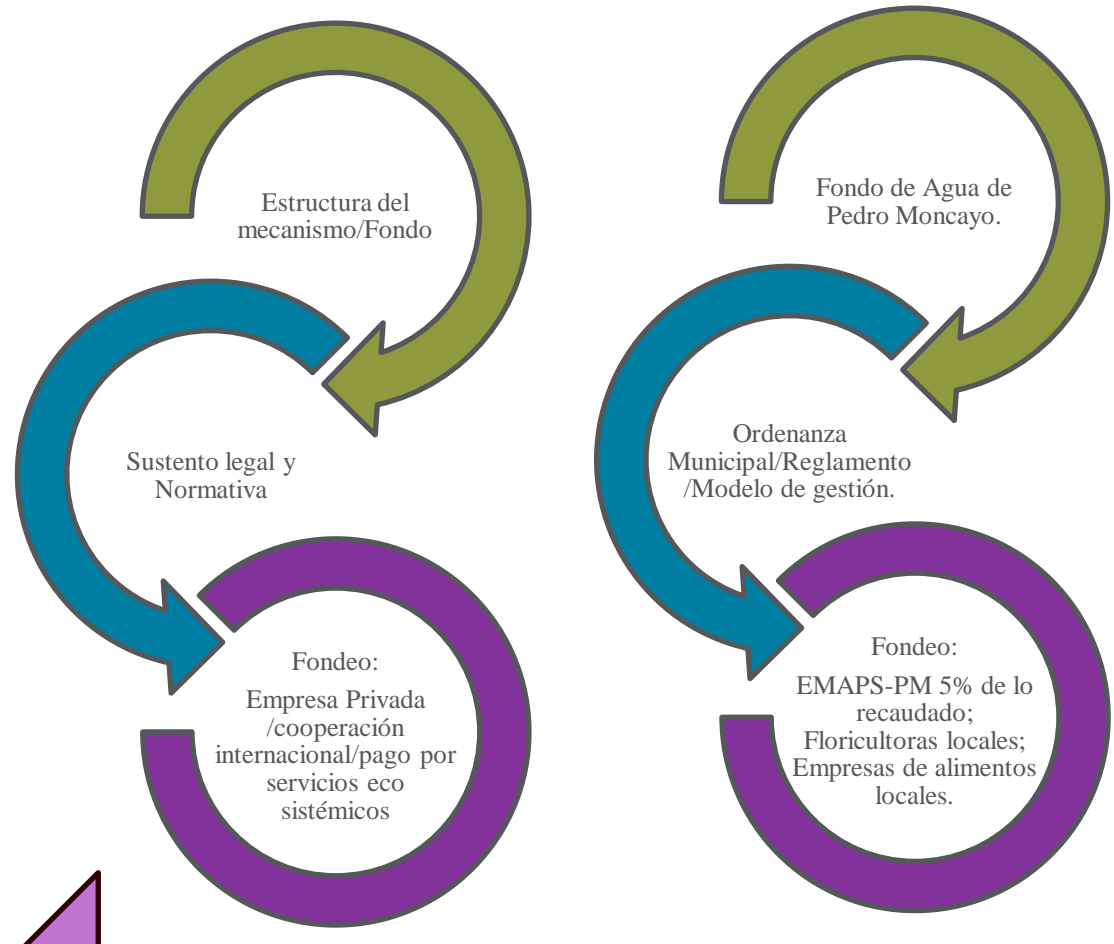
Estructura del mecanismo/Fondo

Sustento legal y Normativa

Fondeo:

Empresa Privada /cooperación internacional/pago por servicios eco sistémicos

Fondo de Agua de Pedro Moncayo.

Ordenanza Municipal/Reglamento /Modelo de gestión.

Fondeo:

EMAPS-PM 5% de lo recaudado; Floricultoras locales; Empresas de alimentos locales.